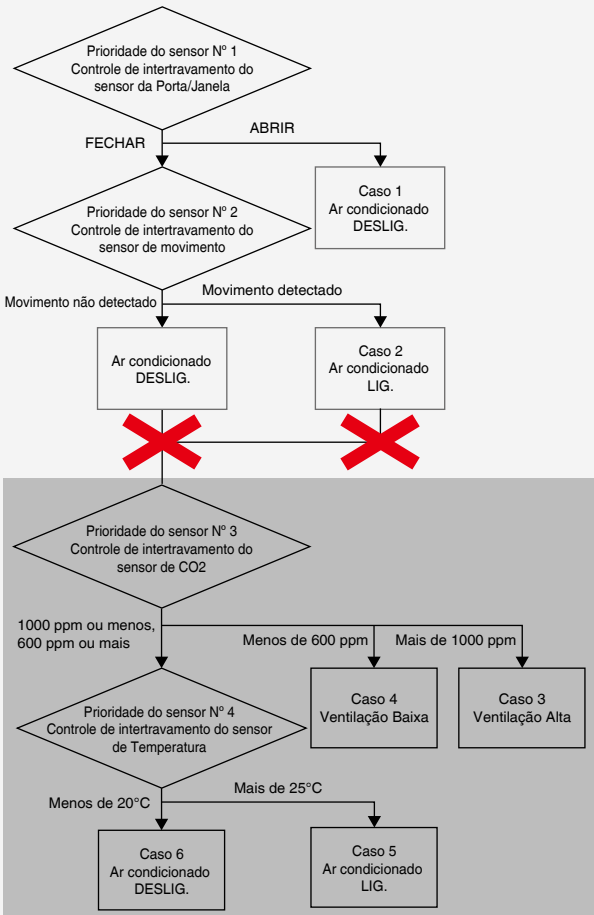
Prioridade do sensor Nº 1
Controle de intertravamento do sensor da Porta/Janela

FECHAR

ABRIR

Caso 1
Ar condicionado
DESLIG.

Prioridade do sensor Nº 2
Controle de intertravamento do sensor de movimento

Movimento não detectado

Movimento detectado

Ar condicionado
DESLIG.

Caso 2
Ar condicionado
LIG.

Prioridade do sensor Nº 3
Controle de intertravamento do sensor de CO2

1000 ppm ou menos,
600 ppm ou mais

Menos de 600 ppm

Mais de 1000 ppm

Caso 4
Ventilação Baixa

Caso 3
Ventilação Alta

Prioridade do sensor Nº 4
Controle de intertravamento do sensor de Temperatura

Menos de 20°C

Mais de 25°C

Caso 6
Ar condicionado
DESLIG.

Caso 5
Ar condicionado
LIG.